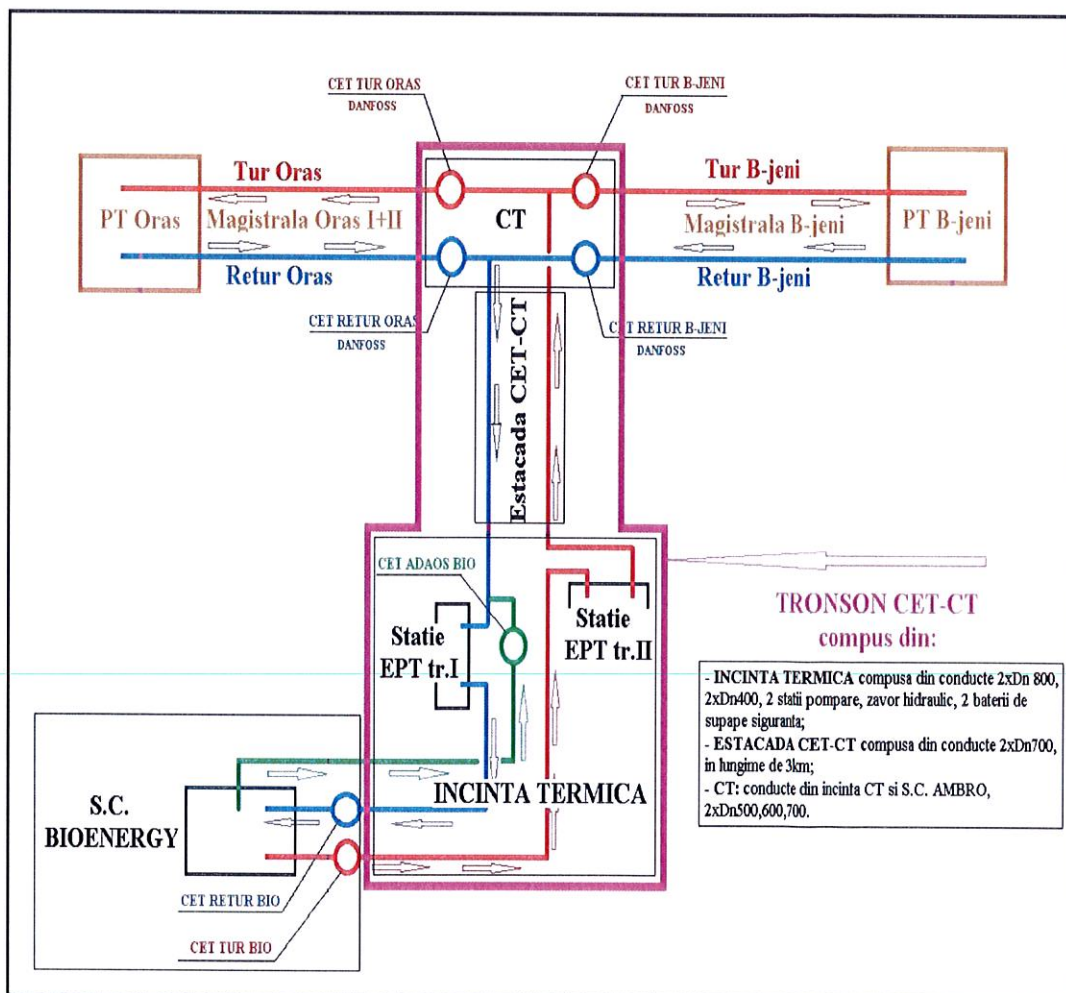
CET TUR ORAS
DANFOSS

CET TUR B-JENI
DANFOSS

Tur Oras

Tur B-jeni

PT Oras

Magistrala Oras I+II

CT

Magistrala B-jeni

PT B-jeni

Retur Oras

Retur B-jeni

CET RETUR ORAS
DANFOSS

CET RETUR B-JENI
DANFOSS

Estacada CET-CT

CET ADAOS BIO

Statie EPT tr.I

Statie EPT tr.II

TRONSON CET-CT
compus din:

- INCINTA TERMICA compusa din conducte 2xDn 800, 2xDn400, 2 statii pompare, zavor hidraulic, 2 baterii de supape siguranta;
- ESTACADA CET-CT compusa din conducte 2xDn700, in lungime de 3km;
- CT: conducte din incinta CT si S.C. AMBRO, 2xDn500,600,700.

S.C. BIOENERGY

INCINTA TERMICA

CET RETUR BIO

CET TUR BIO